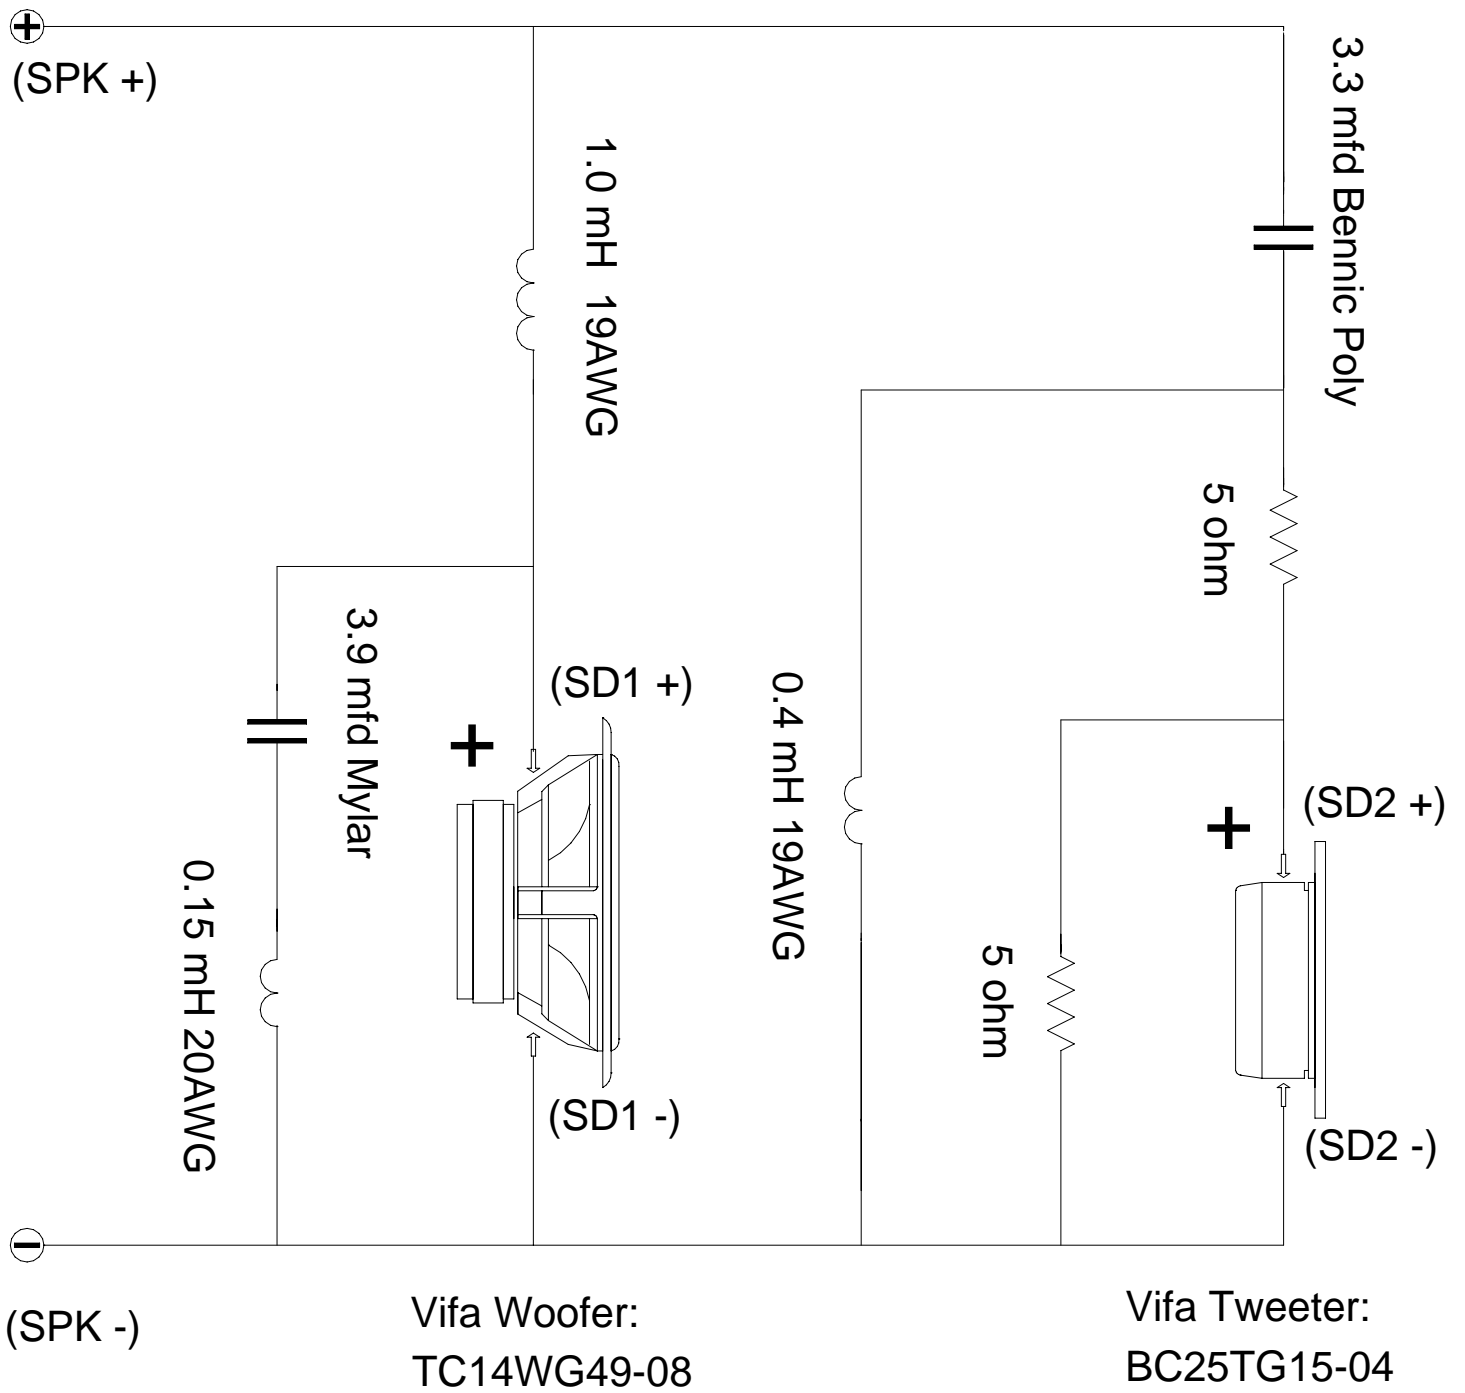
(SPK +)

1.0 mH 19AWG

3.3 mfd Bennic Poly

5 ohm

3.9 mfd Mylar

(SD1 +)

+

0.4 mH 19AWG

(SD2 +)

+

0.15 mH 20AWG

5 ohm

(SD1 -)

(SD2 -)

(SPK -)

Vifa Woofer:
TC14WG49-08

Vifa Tweeter:
BC25TG15-04